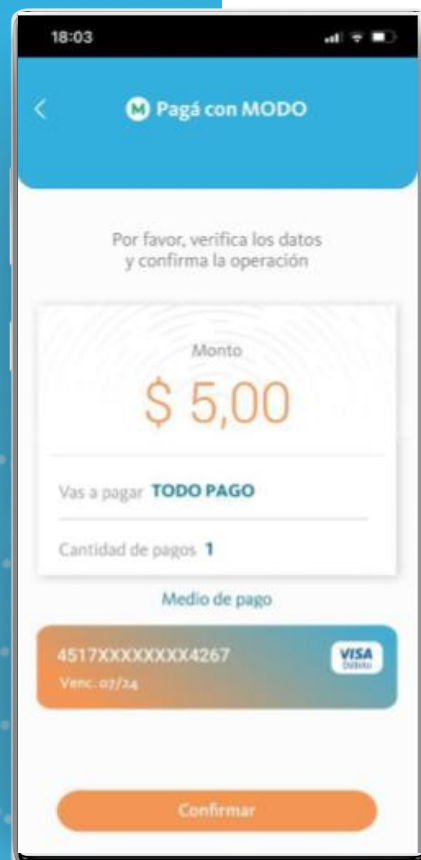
18:03

<

M Pagá con MODO

Por favor, verifica los datos y confirma la operación

Monto

$ 5,00

Vas a pagar TODO PAGO

Cantidad de pagos 1

Medio de pago

4517XXXXXXXX4267

Venc. 07/24

VISA Débito

Confirmar